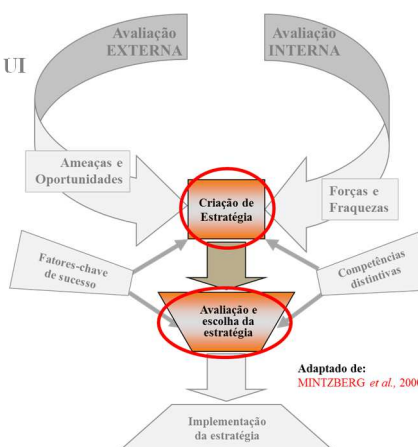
UI

Avaliação EXTERNA

Avaliação INTERNA

Ameaças e Oportunidades

Forças e Fraquezas

Criação de Estratégia

Fatores-chave de sucesso

Competências distintivas

Avaliação e escolha da estratégia

Adaptado de:
MINTZBERG *et al.*, 200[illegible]

Implementação da estratégia